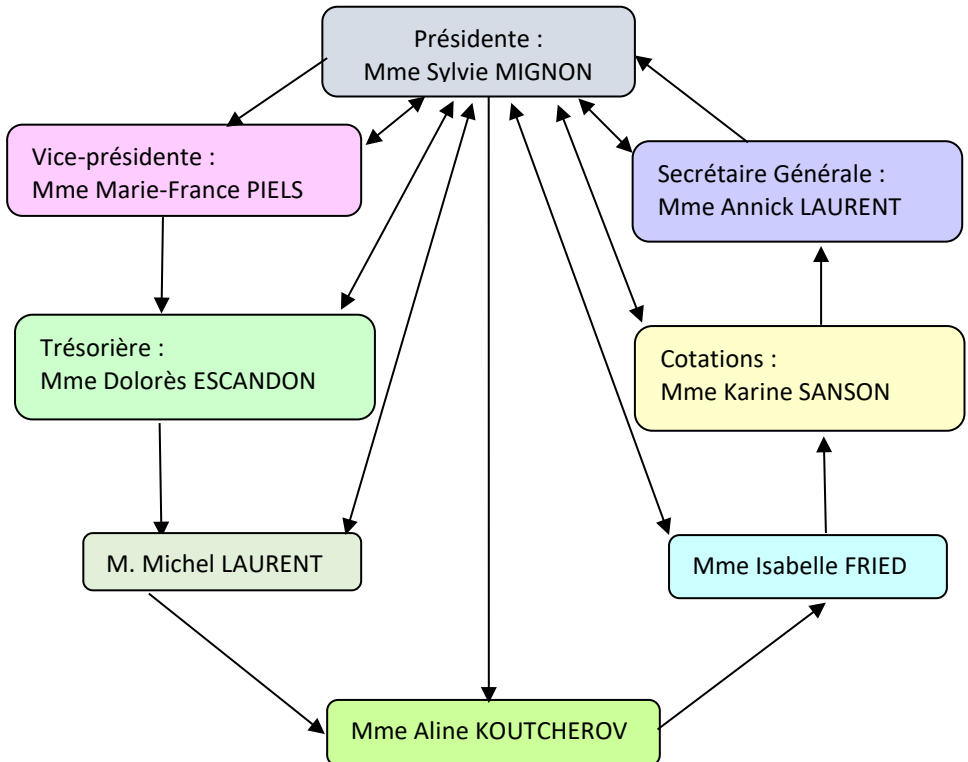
Présidente :
Mme Sylvie MIGNON

Vice-présidente :
Mme Marie-France PIELS

Secrétaire Générale :
Mme Annick LAURENT

Trésorière :
Mme Dolorès ESCANDON

Cotations :
Mme Karine SANSON

M. Michel LAURENT

Mme Isabelle FRIED

Mme Aline KOUTCHEROV